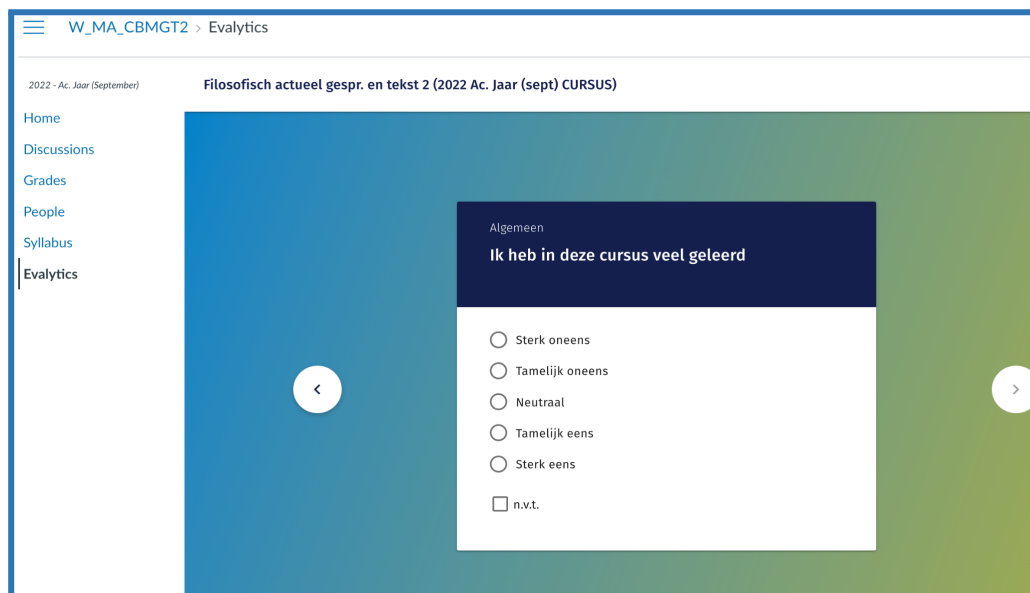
W_MA_CBMGT2 > Evalytics

2022 - Ac. Jaar (September)

Home
Discussions
Grades
People
Syllabus
Evalytics

Filosofisch actueel gespr. en tekst 2 (2022 Ac. Jaar (sept) CURSUS)

Algemeen
Ik heb in deze cursus veel geleerd

Sterk oneens
Tamelijk oneens
Neutraal
Tamelijk eens
Sterk eens

n.v.t.